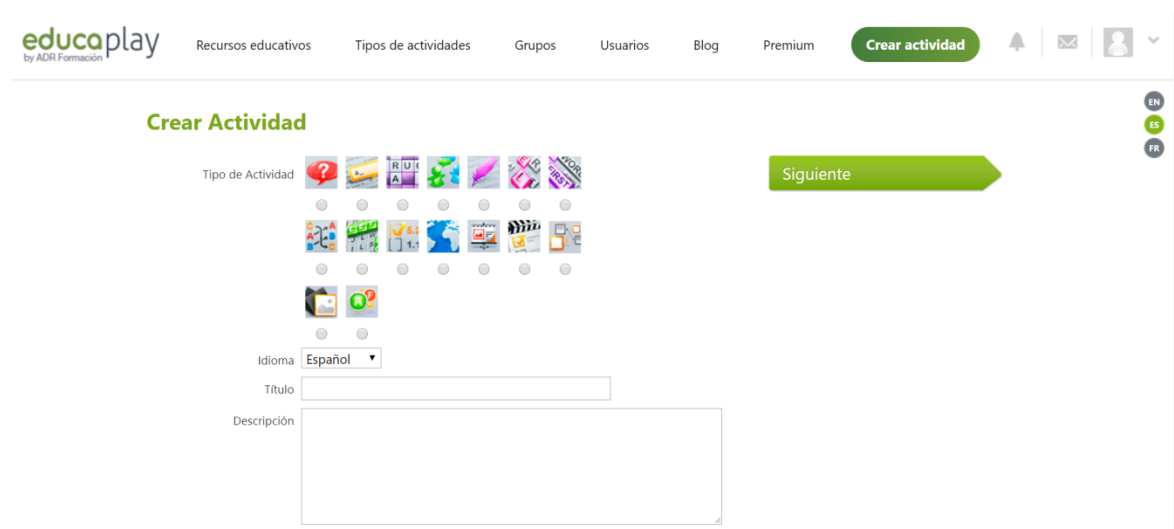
educaplay
by ADR Formación

Recursos educativos Tipos de actividades Grupos Usuarios Blog Premium Crear actividad

EN
ES
FR

Crear Actividad

Tipo de Actividad

Siguiente

Idioma Español

Título

Descripción